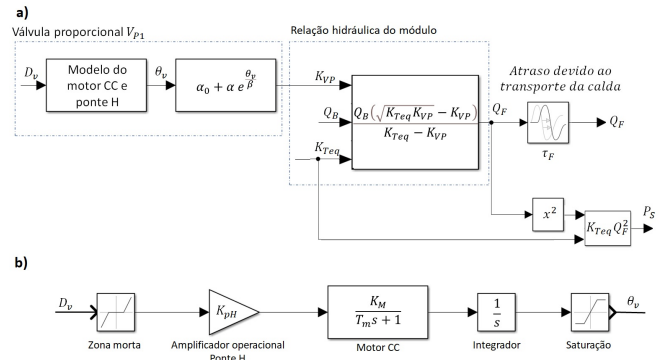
a)

Válvula proporcional $V_{P1}$

Relação hidráulica do módulo

$D_v$

Modelo do motor CC e ponte H

$\theta_v$

$\alpha_0 + \alpha\, e^{\frac{\theta_v}{\beta}}$

$K_{VP}$

$Q_B$

$K_{Teq}$

$\frac{Q_B\left(\sqrt{K_{Teq}K_{VP}} - K_{VP}\right)}{K_{Teq} - K_{VP}}$

$Q_F$

Atraso devido ao transporte da calda

$\tau_F$

$Q_F$

$x^2$

$K_{Teq}Q_F^2$

$P_S$

b)

$D_v$

Zona morta

$K_{pH}$

Amplificador operacional Ponte H

$\frac{K_M}{T_m s + 1}$

Motor CC

$\frac{1}{s}$

Integrador

Saturação

$\theta_v$